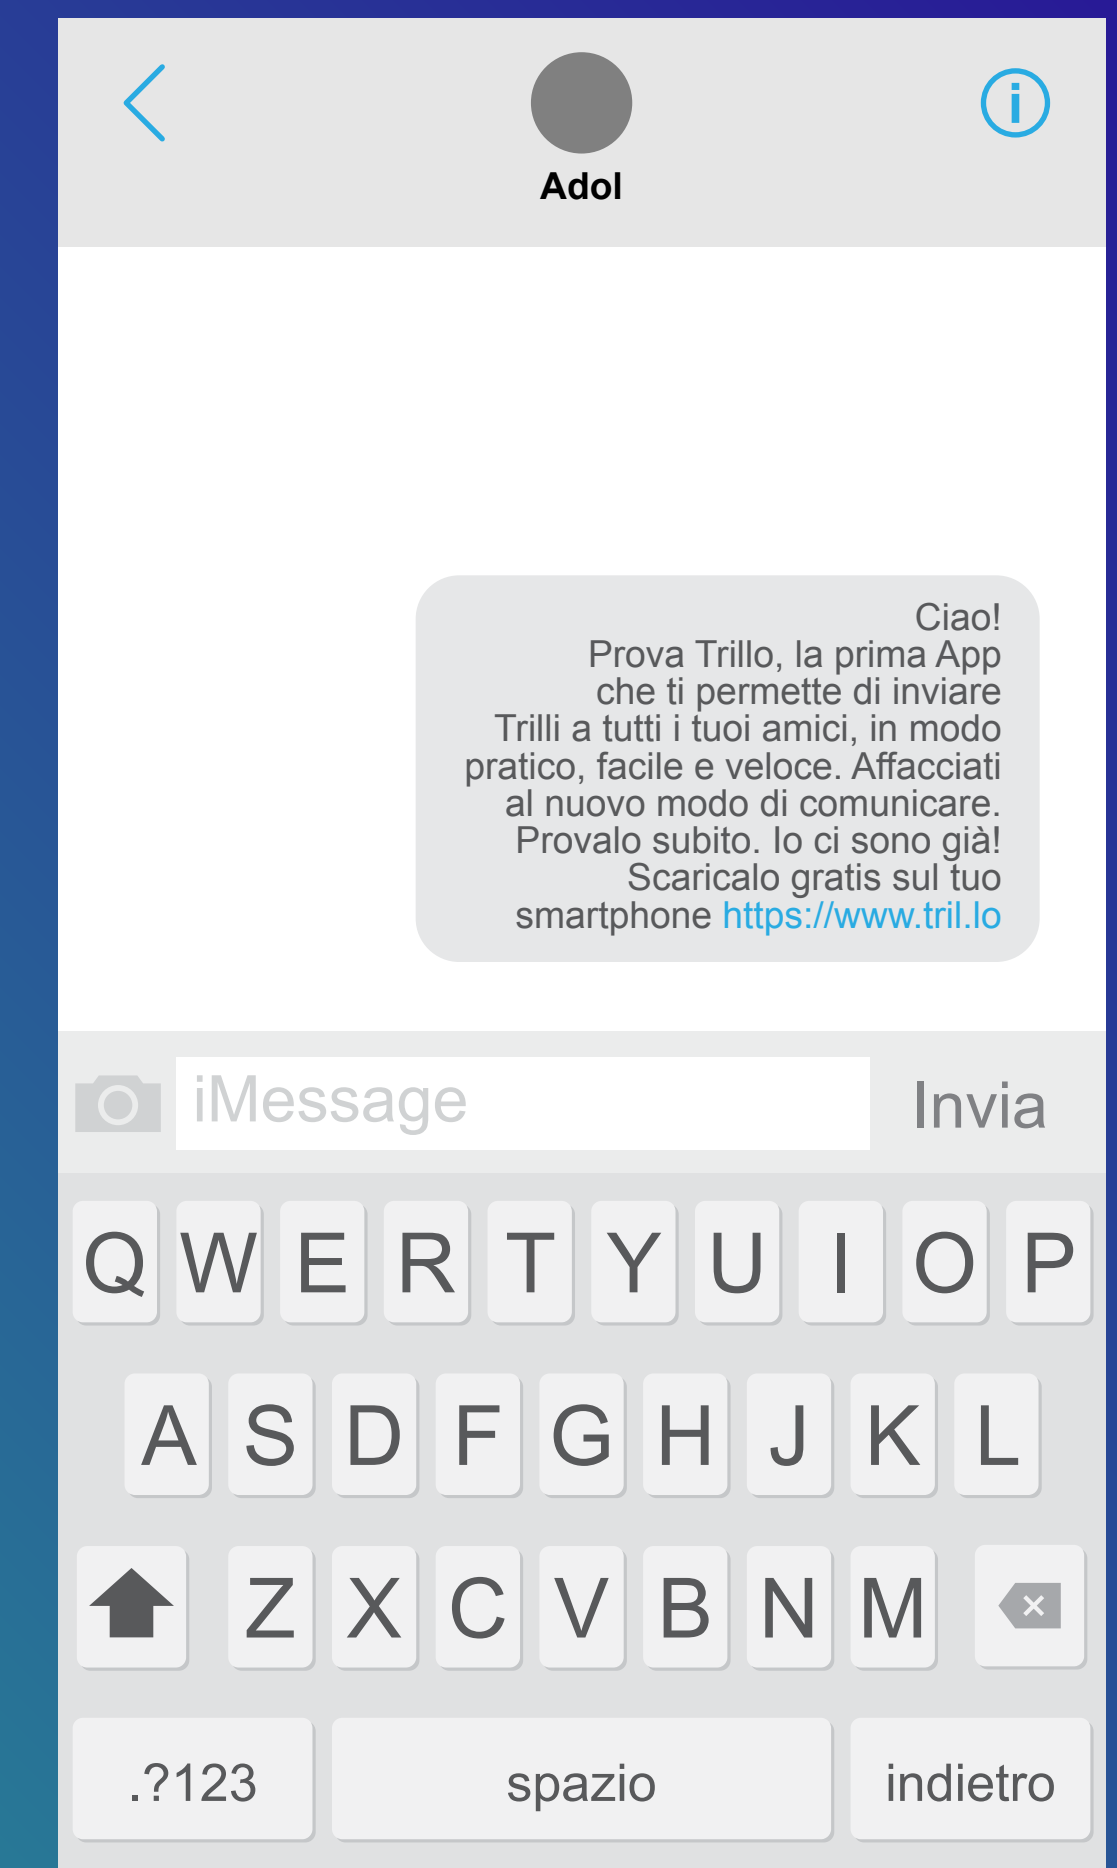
Adol

Ciao!
Prova Trillo, la prima App che ti permette di inviare Trilli a tutti i tuoi amici, in modo pratico, facile e veloce. Affacciati al nuovo modo di comunicare. Provalo subito. Io ci sono già! Scaricalo gratis sul tuo smartphone https://www.tril.lo

iMessage
Invia

Q W E R T Y U I O P
A S D F G H J K L
Z X C V B N M
.?123
spazio
indietro